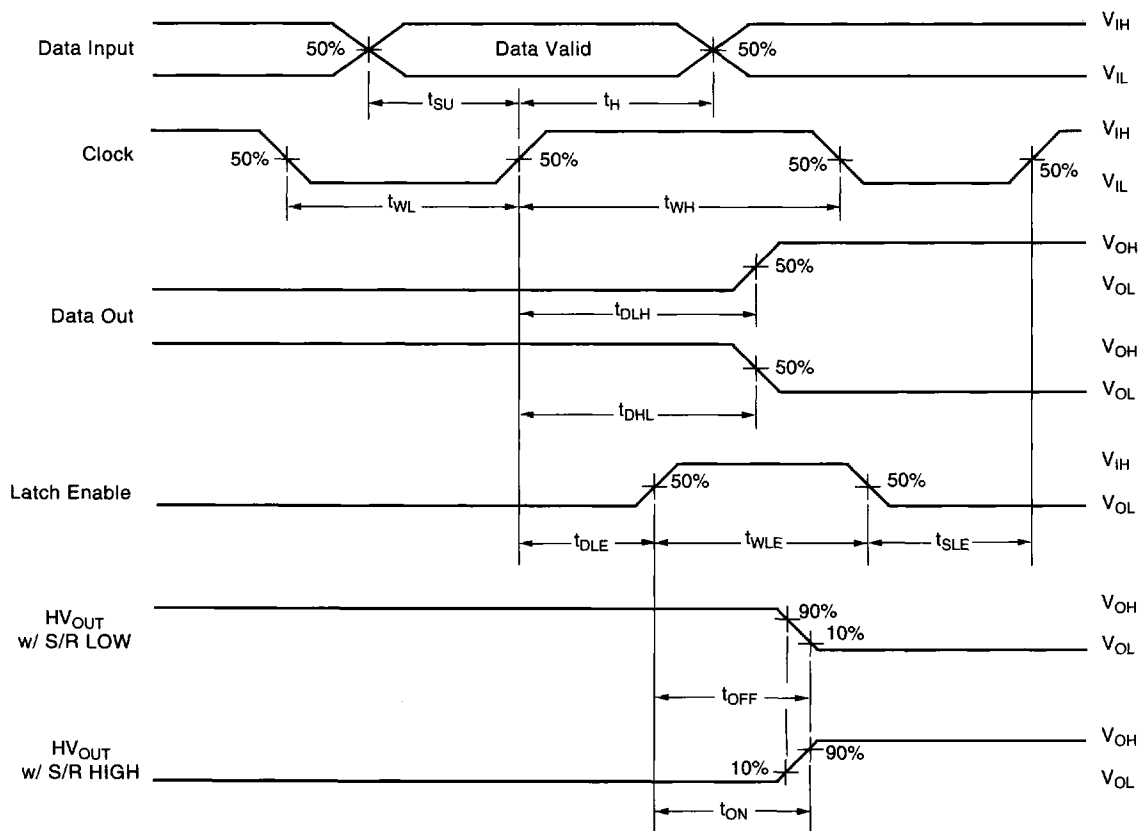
Data Input
50%
Data Valid
50%
$V_{IH}$
$V_{IL}$
$t_{SU}$
$t_H$
Clock
50%
50%
50%
50%
$V_{IH}$
$V_{IL}$
$t_{WL}$
$t_{WH}$
$V_{OH}$
50%
$V_{OL}$
Data Out
$t_{DLH}$
$V_{OH}$
50%
$V_{OL}$
$t_{DHL}$
$V_{IH}$
Latch Enable
50%
50%
$V_{OL}$
$t_{DLE}$
$t_{WLE}$
$t_{SLE}$
$HV_{OUT}$ w/ S/R LOW
90%
10%
$V_{OH}$
$V_{OL}$
$t_{OFF}$
$HV_{OUT}$ w/ S/R HIGH
10%
90%
$V_{OH}$
$V_{OL}$
$t_{ON}$